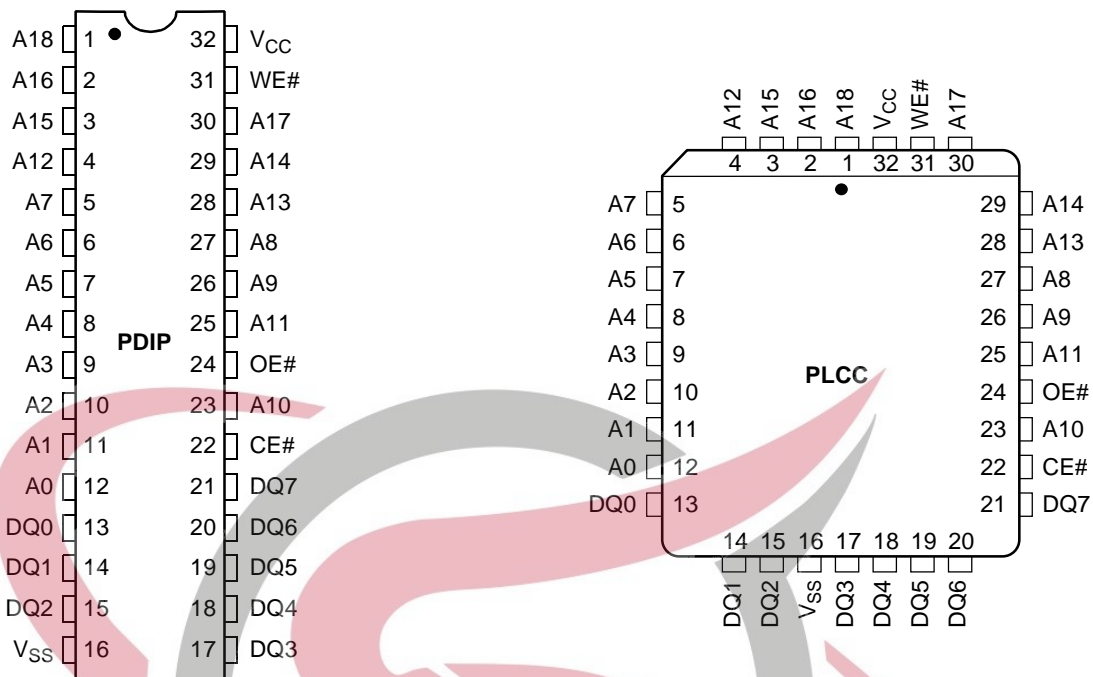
A18 1 32 $V_{CC}$
A16 2 31 WE#
A15 3 30 A17
A12 4 29 A14
A7 5 28 A13
A6 6 27 A8
A5 7 26 A9
A4 8 25 A11
PDIP
A3 9 24 OE#
A2 10 23 A10
A1 11 22 CE#
A0 12 21 DQ7
DQ0 13 20 DQ6
DQ1 14 19 DQ5
DQ2 15 18 DQ4
$V_{SS}$ 16 17 DQ3

A12 A15 A16 A18 $V_{CC}$ WE# A17
4 3 2 1 32 31 30
A7 5 29 A14
A6 6 28 A13
A5 7 27 A8
A4 8 26 A9
A3 9 25 A11
PLCC
A2 10 24 OE#
A1 11 23 A10
A0 12 22 CE#
DQ0 13 21 DQ7
14 15 16 17 18 19 20
DQ1 DQ2 $V_{SS}$ DQ3 DQ4 DQ5 DQ6